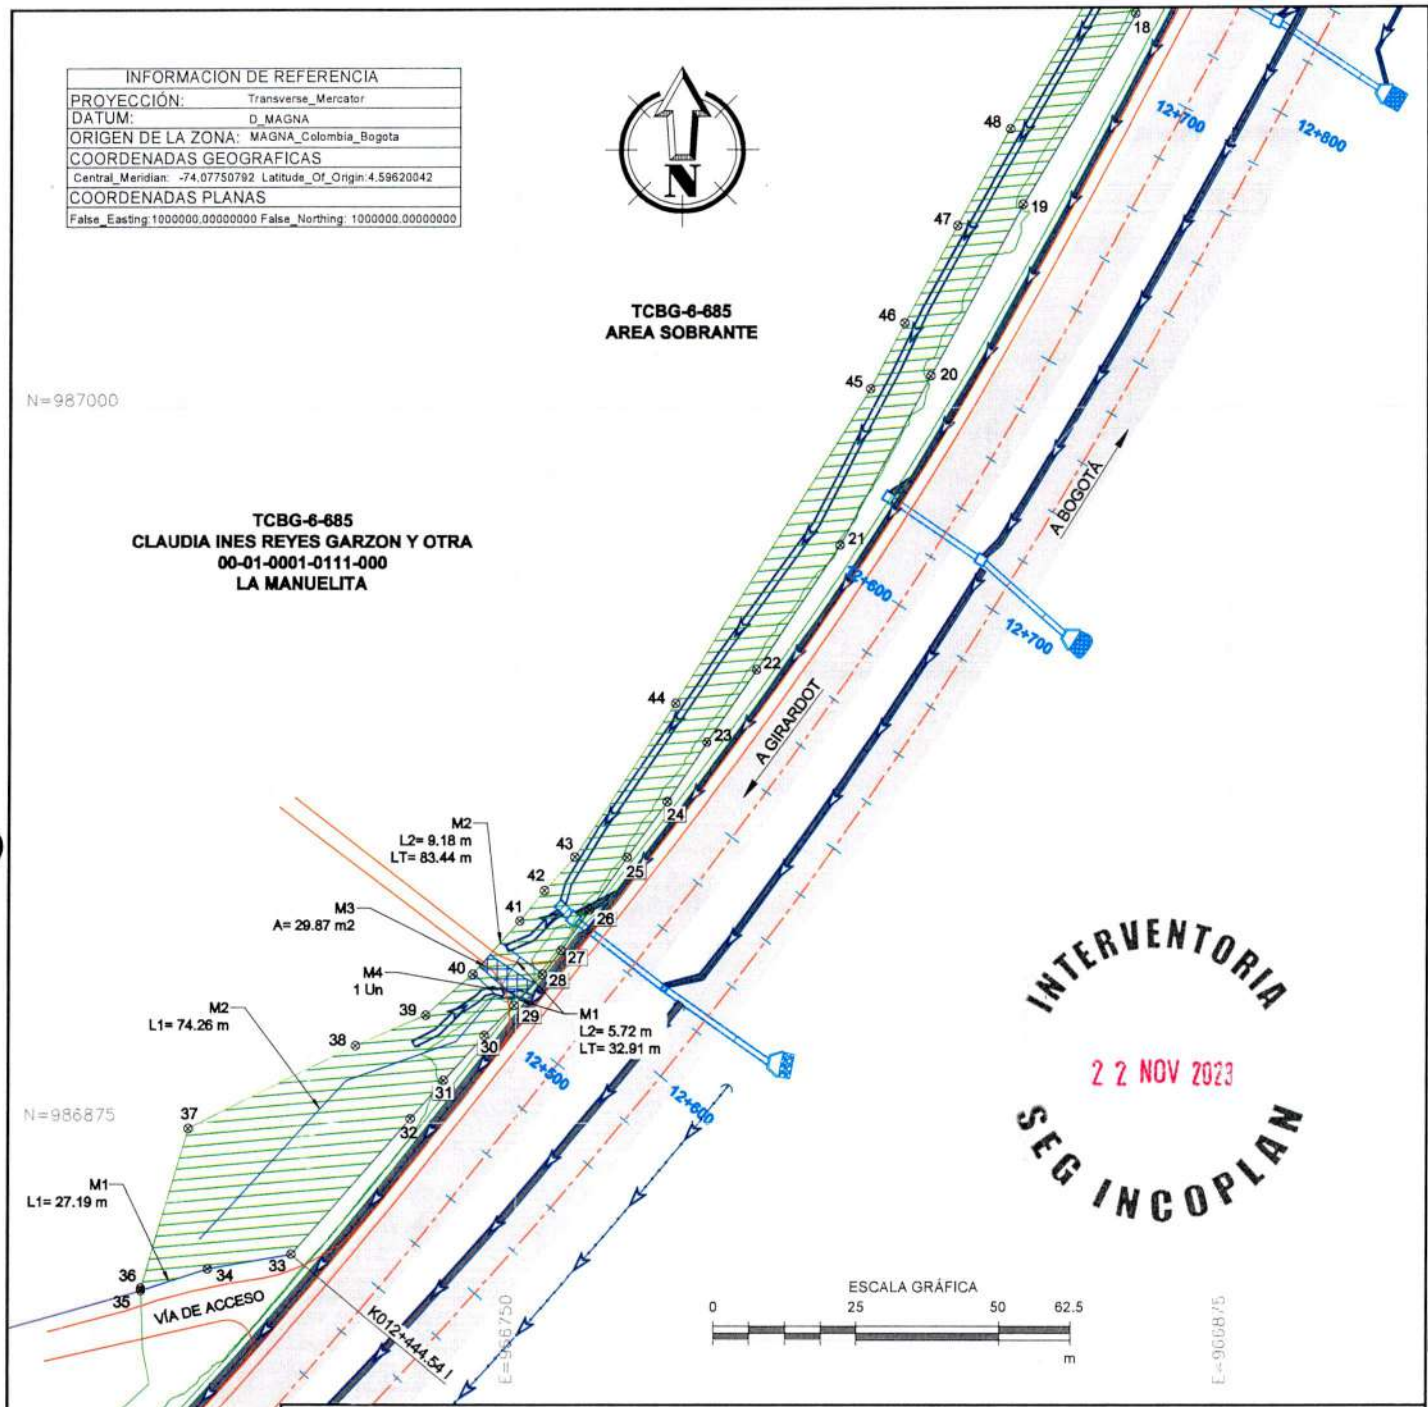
| INFORMACION DE REFERENCIA | |
|---|---|
| PROYECCIÓN: | Transverse_Mercator |
| DATUM: | D_MAGNA |
| ORIGEN DE LA ZONA: | MAGNA_Colombia_Bogota |
| COORDENADAS GEOGRAFICAS | |
| Central_Meridian: -74,07750792 Latitude_Of_Origin:4.59620042 | |
| COORDENADAS PLANAS | |
| False_Easting:1000000,00000000 False_Northing: 1000000,00000000 | |

N

TCBG-6-685
AREA SOBRANTE

N=987000

TCBG-6-685
CLAUDIA INES REYES GARZON Y OTRA
00-01-0001-0111-000
LA MANUELITA

18
48
19
47
46
45
20
21
22
44
23
24
43
25
42
41
26
40
27
28
29
39
38
30
31
37
32
36
35
34
33

12+700
12+800
12+600
12+700
12+500
12+600

A BOGOTÁ
A GIRARDOT

M2
L2= 9.18 m
LT= 83.44 m

M3
A= 29.87 m2

M4
1 Un

M1
L2= 5.72 m
LT= 32.91 m

M2
L1= 74.26 m

N=986875

M1
L1= 27.19 m

VÍA DE ACCESO

K012+444.54 I

E=966750

ESCALA GRÁFICA
0 25 50 62.5
m

E=966875

INTERVENTORIA
22 NOV 2023
SEG INCOPLAN